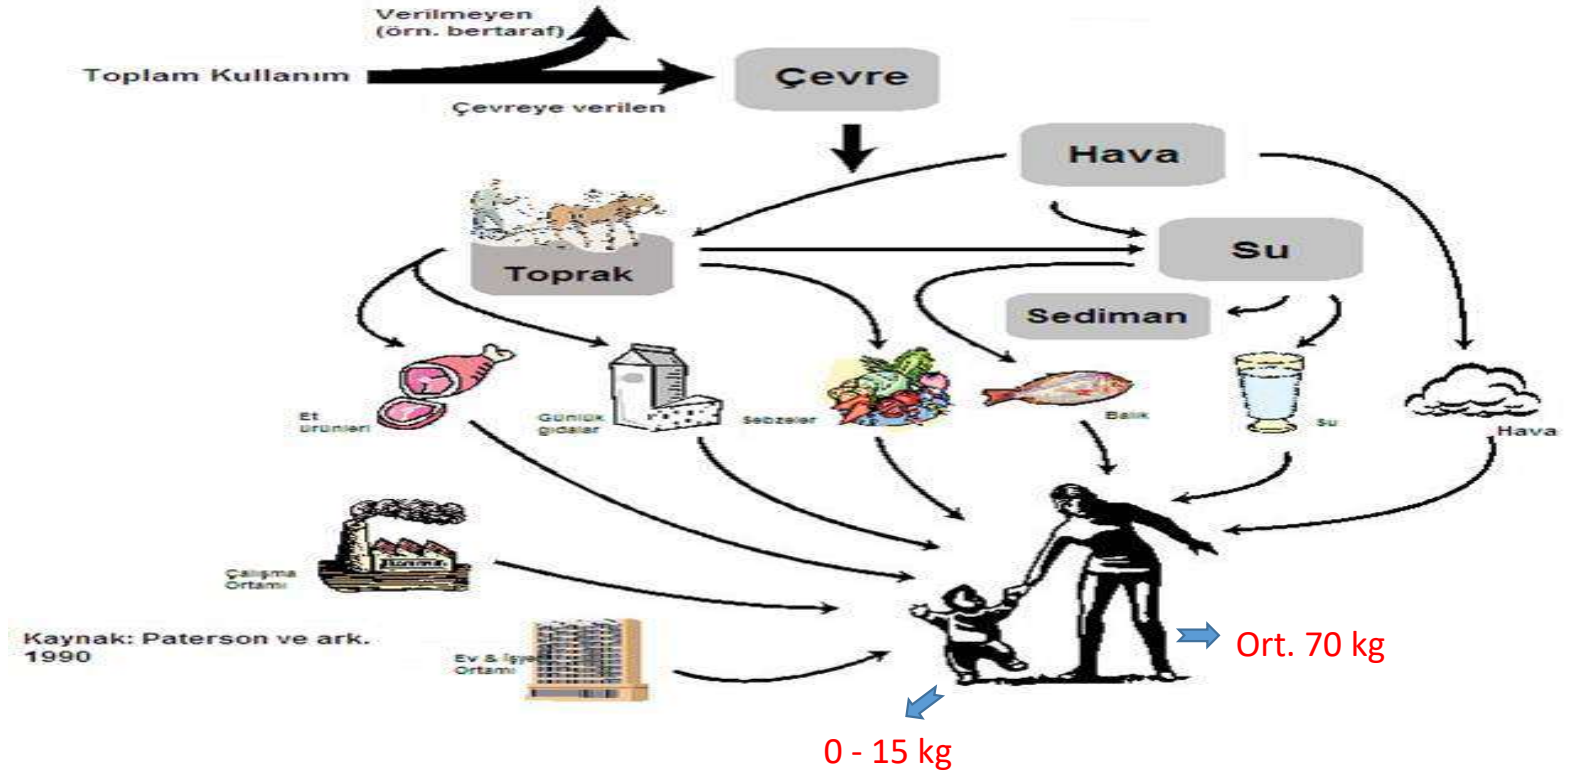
Verilmeyen
(örn. bertaraf)

Toplam Kullanım

Çevreye verilen

Çevre

Hava

Su

Toprak

Sediman

Et ürünleri

Günlük gıdalar

Sebzeler

Balık

Su

Hava

Çalışma Ortamı

Kaynak: Paterson ve ark. 1990

Ev & İşyeri Ortamı

Ort. 70 kg

0 - 15 kg